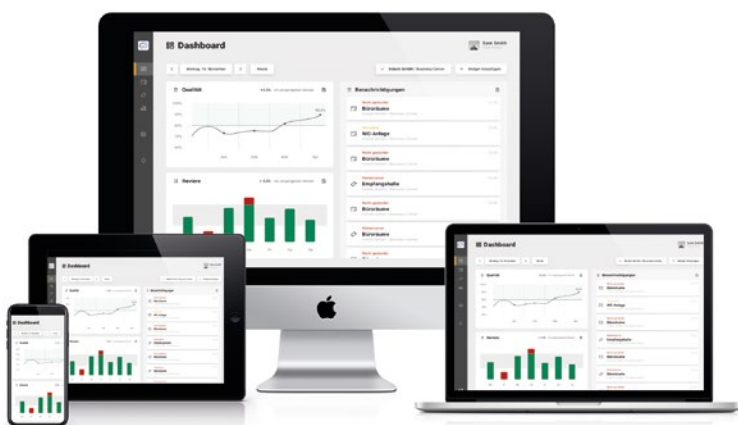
Dashboard

Qualität

Reviere

Benachrichtigungen

Büroräume

WC-Anlage

Büroräume

Empfangshalle

Büroräume

Büroräume

Dashboard

Qualität

Reviere

Benachrichtigungen

Büroräume

WC-Anlage

Büroräume

Empfangshalle

Büroräume

Büroräume

Dashboard

Dashboard